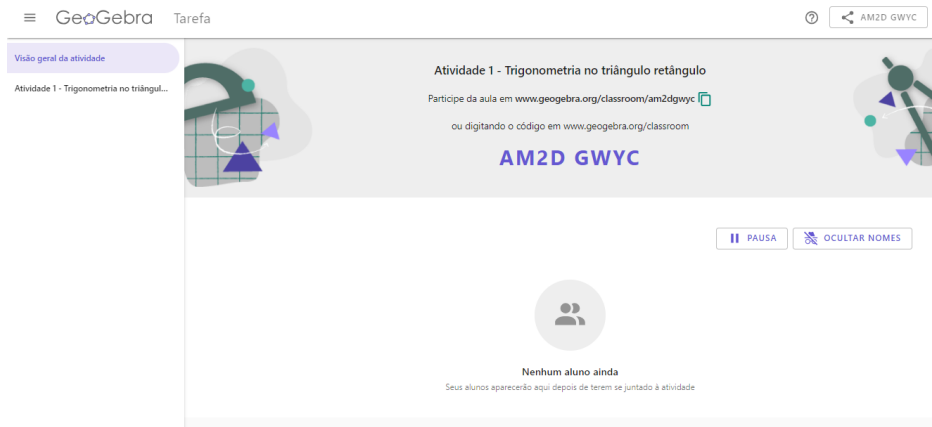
GeoGebra Tarefa

AM2D GWYC

Visão geral da atividade

Atividade 1 - Trigonometria no triângul...

Atividade 1 - Trigonometria no triângulo retângulo

Participe da aula em www.geogebra.org/classroom/am2dgwyc

ou digitando o código em www.geogebra.org/classroom

AM2D GWYC

PAUSA

OCULTAR NOMES

Nenhum aluno ainda

Seus alunos aparecerão aqui depois de terem se juntado à atividade